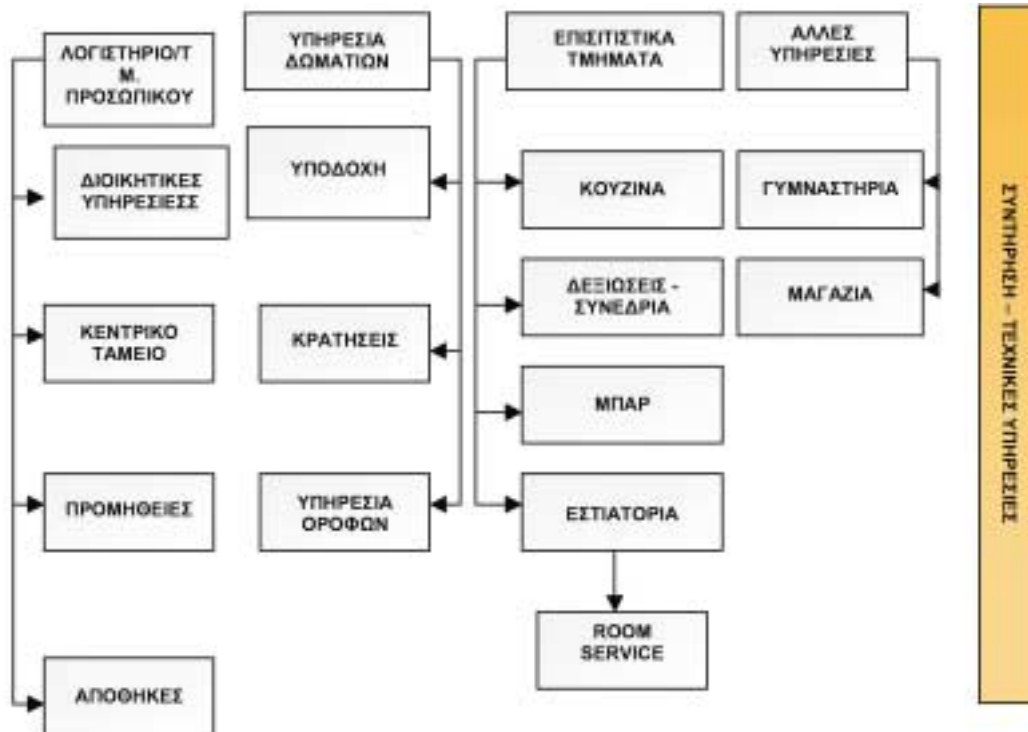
ΛΟΓΙΣΤΗΡΙΟ/Τ Μ. ΠΡΟΣΩΠΙΚΟΥ

ΔΙΟΙΚΗΤΙΚΕΣ ΥΠΗΡΕΣΙΕΣΣ

ΚΕΝΤΡΙΚΟ ΤΑΜΕΙΟ

ΠΡΟΜΗΘΕΙΕΣ

ΑΠΟΘΗΚΕΣ

ΥΠΗΡΕΣΙΑ ΔΩΜΑΤΙΩΝ

ΥΠΟΔΟΧΗ

ΚΡΑΤΗΣΕΙΣ

ΥΠΗΡΕΣΙΑ ΟΡΟΦΩΝ

ΕΠΙΣΙΤΙΣΤΙΚΑ ΤΜΗΜΑΤΑ

ΚΟΥΖΙΝΑ

ΔΕΞΙΩΣΕΙΣ - ΣΥΝΕΔΡΙΑ

ΜΠΑΡ

ΕΣΤΙΑΤΟΡΙΑ

ROOM SERVICE

ΑΛΛΕΣ ΥΠΗΡΕΣΙΕΣ

ΓΥΜΝΑΣΤΗΡΙΑ

ΜΑΓΑΖΙΑ

ΣΥΝΤΗΡΗΣΗ – ΤΕΧΝΙΚΕΣ ΥΠΗΡΕΣΙΕΣ